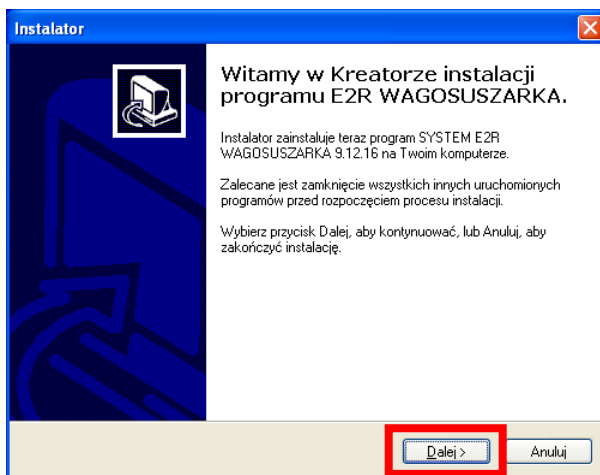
Instalator

Witamy w Kreatorze instalacji programu E2R WAGOSUSZARKA.

Instalator zainstaluje teraz program SYSTEM E2R WAGOSUSZARKA 9.12.16 na Twoim komputerze.

Zalecane jest zamknięcie wszystkich innych uruchomionych programów przed rozpoczęciem procesu instalacji.

Wybierz przycisk Dalej, aby kontynuować, lub Anuluj, aby zakończyć instalację.

Dalej >

Anuluj